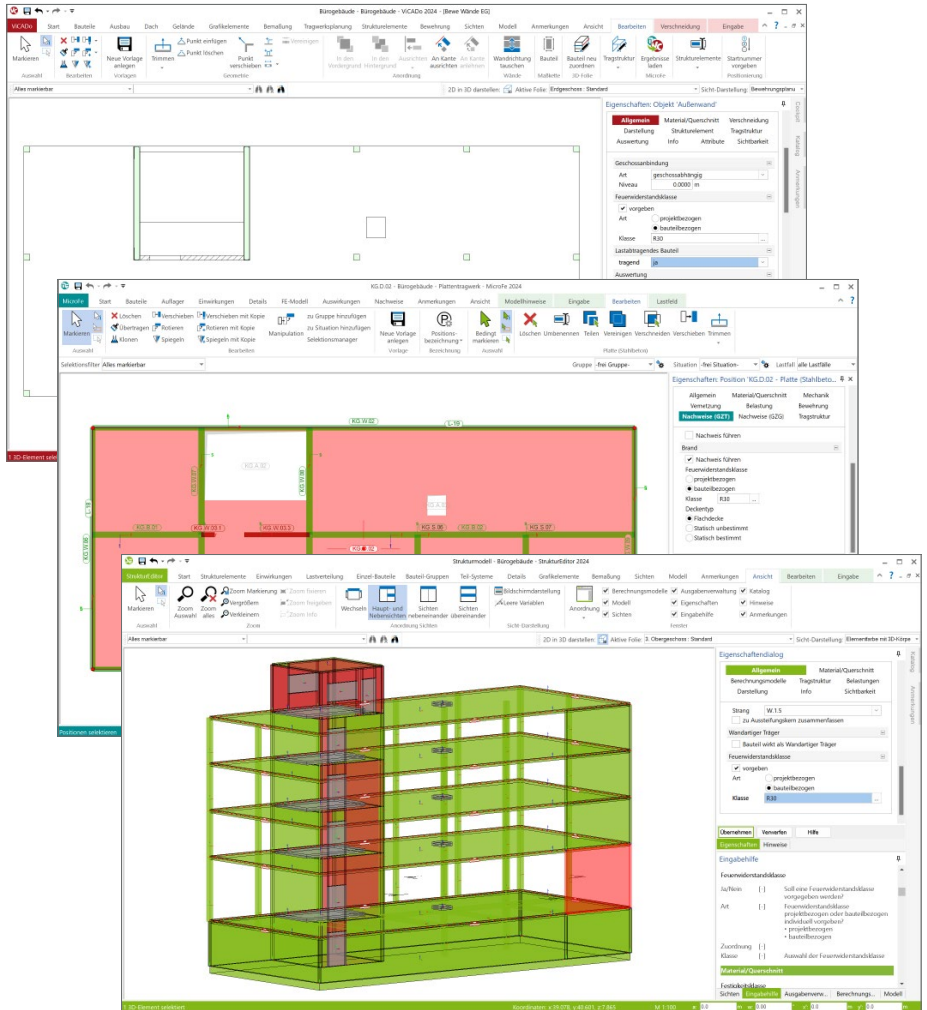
Bürogebäude - Bürogebäude - ViCADo 2024 - [Bewe Wände EG]

ViCADo Start Bauteile Ausbau Dach Gelände Grafikelemente Bemaßung Tragwerksplanung Strukturelemente Bewehrung Sichten Modell Anmerkungen Ansicht Bearbeiten Verschneidung Eingabe

Markieren Auswahl Bearbeiten Neue Vorlage anlegen Vorlagen Trimmen Punkt einfügen Punkt löschen Punkt verschieben Geometrie Vereinigen In den Vordergrund In den Hintergrund Ausrichten An Kante ausrichten An Kante anlehnen Anordnung Wandrichtung tauschen Wände Bauteil Maßkette Bauteil neu zuordnen 3D-Folie Tragstruktur Ergebnisse laden MicroFe Strukturelemente Startnummer vorgeben Positionierung

Alles markierbar

2D in 3D darstellen: Aktive Folie: Erdgeschoss : Standard Sicht-Darstellung: Bewehrungsplanu

Eigenschaften: Objekt 'Außenwand'

Allgemein Material/Querschnitt Verschneidung Darstellung Strukturelement Tragstruktur Auswertung Info Attribute Sichtbarkeit

Geschossanbindung
Art geschossabhängig
Niveau 0.0000 m

Feuerwiderstandsklasse
vorgeben
Art projektbezogen
bauteilbezogen
Klasse R30

Lastabtragendes Bauteil
tragend ja

Auswertung

KG.D.02 - Bürogebäude - Plattentragwerk - MicroFe 2024

MicroFe Start Bauteile Auflager Einwirkungen Details FE-Modell Auswertungen Nachweise Anmerkungen Ansicht Modellhinweise Eingabe Bearbeiten Lastfeld

Markieren Auswahl Löschen Übertragen Klonen Verschieben Rotieren Spiegeln Verschieben mit Kopie Rotieren mit Kopie Spiegeln mit Kopie Bearbeiten Manipulation zu Gruppe hinzufügen zu Situation hinzufügen Selektionsmanager Neue Vorlage anlegen Vorlage Positionsbezeichnung Bezeichnung Bedingt markieren Auswahl Löschen Umbenennen Teilen Vereinigen Verschneiden Verschieben Trimmen Platte (Stabbeton)

Selektionsfilter Alles markierbar Gruppe -frei Gruppe- Situation -frei Situation- Lastfall alle Lastfälle

Eigenschaften: Position 'KG.D.02 - Platte (Stahlbeto...

Allgemein Material/Querschnitt Mechanik Vernetzung Belastung Bewehrung Nachweise (GZT) Nachweise (GZG) Tragstruktur

Nachweis führen
Brand
Nachweis führen
Feuerwiderstandsklasse
projektbezogen
bauteilbezogen
Klasse R30
Deckentyp
Flachdecke
Statisch unbestimmt
Statisch bestimmt

KG.W.02 L-19 KG.A.02 KG.W.03 KG.W.03.1 KG.S.06 KG.S.07 KG.B.01

Positionen selektieren

Strukturmodell - Bürogebäude - StrukturEditor 2024

StrukturEditor Start Strukturelemente Einwirkungen Lastverteilung Einzel-Bauteile Bauteil-Gruppen Teil-Systeme Details Grafikelemente Bemaßung Sichten Modell Anmerkungen Ansicht Bearbeiten Eingabe

Markieren Auswahl Zoom Auswahl Zoom alles Zoom Markierung Vergrößern Verkleinern Zoom herein Zoom heraus Zoom Info Zoom Wechseln Haupt- und Nebensichten Sichten nebeneinander Sichten übereinander Anordnung Sichten Bildschirmdarstellung Leere Variablen Sicht-Darstellung Anordnung Berechnungsmodelle Modell Sichten Ausgabenverwaltung Eigenschaften Eingabehilfe Katalog Hinweise Anmerkungen Fenster

Alles markierbar 2D in 3D darstellen: Aktive Folie: 3. Obergeschoss : Standard Sicht-Darstellung: Elementfarbe mit 3D-Körpe

Eigenschaftendialog

Allgemein Material/Querschnitt Berechnungsmodelle Tragstruktur Belastungen Darstellung Info Sichtbarkeit

Strang W.1.5
zu Aussteifungskern zusammenfassen
Wandartiger Träger
Bauteil wirkt als Wandartiger Träger
Feuerwiderstandsklasse
vorgeben
Art projektbezogen
bauteilbezogen
Klasse R30

Übernehmen Verwerfen Hilfe
Eigenschaften Hinweise

Eingabehilfe

Feuerwiderstandsklasse
Ja/Nein [-] Soll eine Feuerwiderstandsklasse vorgegeben werden?
Art [-] Feuerwiderstandsklasse projektbezogen oder bauteilbezogen individuell vorgeben?
• projektbezogen
• bauteilbezogen
Zuordnung [-]
Klasse [-] Auswahl der Feuerwiderstandsklasse

Material/Querschnitt

Sichten Eingabehilfe Ausgabenverw... Berechnungs... Modell

1 3D-Element selektiert